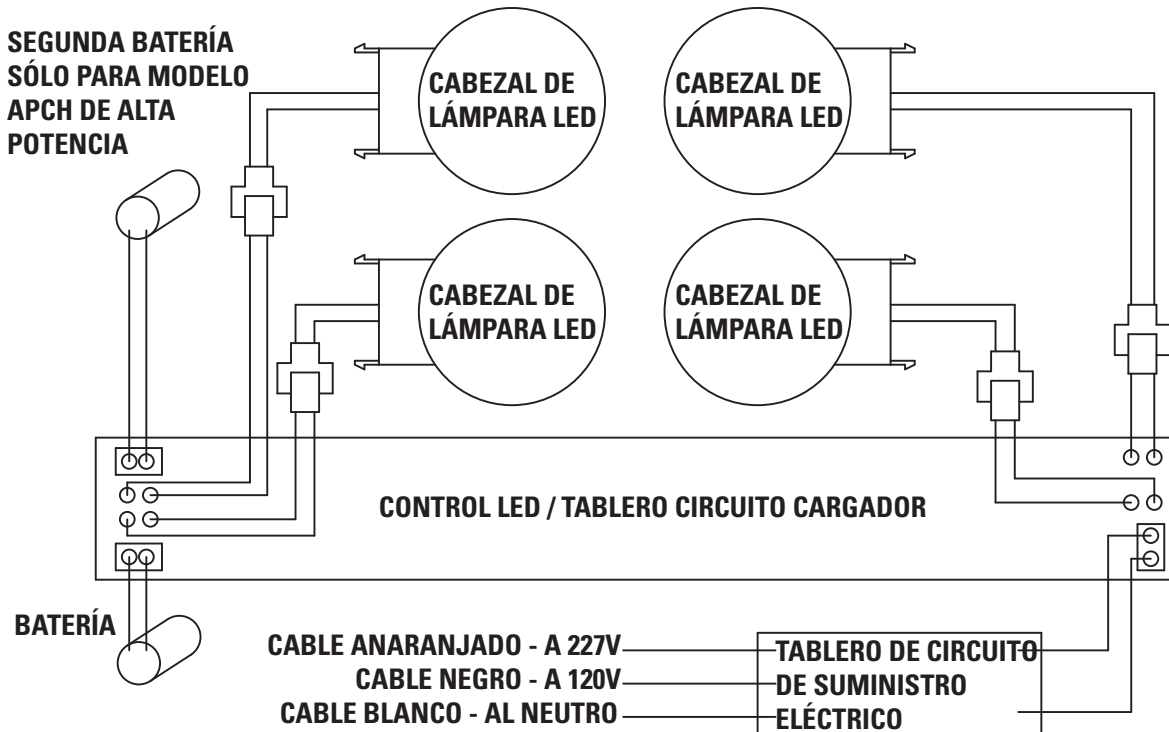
SEGUNDA BATERÍA SÓLO PARA MODELO APCH DE ALTA POTENCIA

CABEZAL DE LÁMPARA LED

CABEZAL DE LÁMPARA LED

CABEZAL DE LÁMPARA LED

CABEZAL DE LÁMPARA LED

CONTROL LED / TABLERO CIRCUITO CARGADOR

BATERÍA

CABLE ANARANJADO - A 227V

CABLE NEGRO - A 120V

CABLE BLANCO - AL NEUTRO

TABLERO DE CIRCUITO DE SUMINISTRO ELÉCTRICO